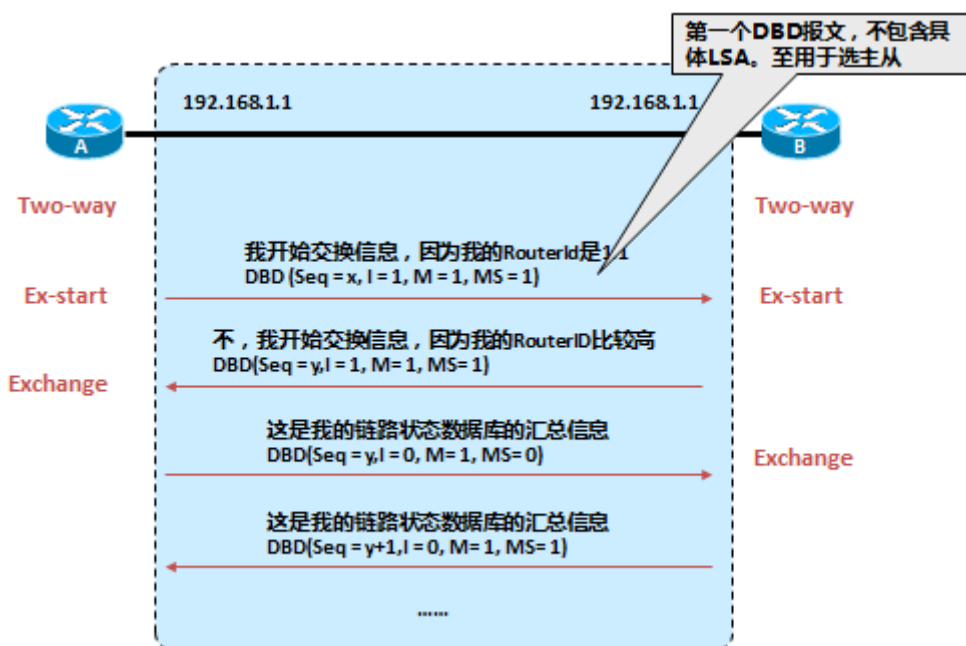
第一个DBD报文，不包含具体LSA。至用于选主从

192.168.1.1

192.168.1.1

A

B

Two-way

Two-way

我开始交换信息，因为我的RouterId是1.1
DBD (Seq = x, I = 1, M = 1, MS = 1)

Ex-start

Ex-start

不，我开始交换信息，因为我的RouterID比较高
DBD(Seq = y,I = 1, M= 1, MS= 1)

Exchange

这是我的链路状态数据库的汇总信息
DBD(Seq = y,I = 0, M= 1, MS= 0)

Exchange

这是我的链路状态数据库的汇总信息
DBD(Seq = y+1,I = 0, M= 1, MS= 1)

……